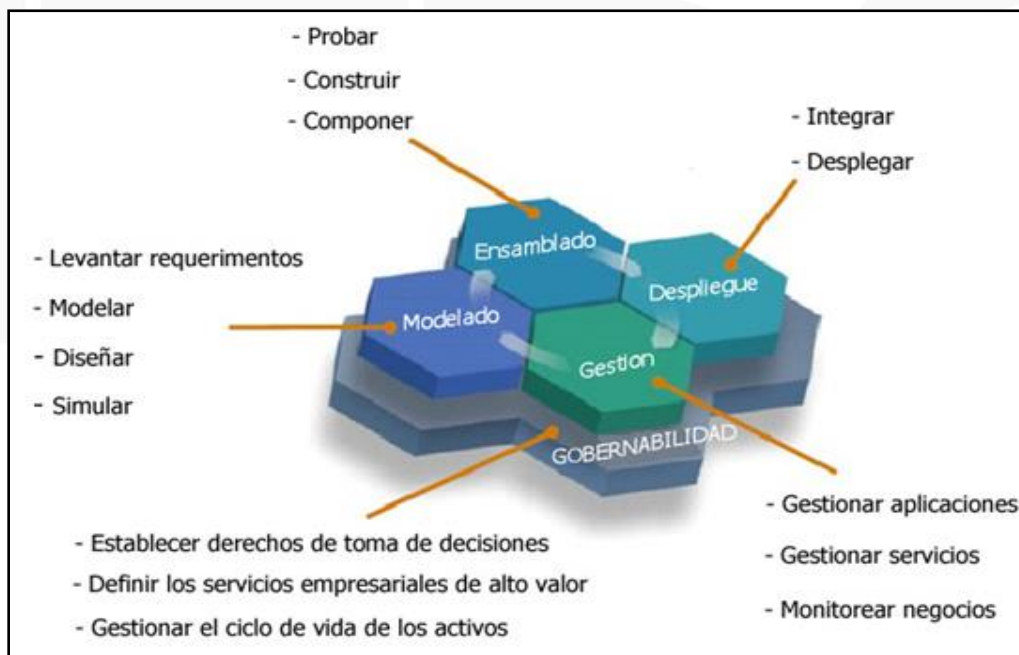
- Probar
- Construir
- Componer

- Integrar
- Desplegar

- Levantar requerimentos
- Modelar
- Diseñar
- Simular

Ensamblado

Despliegue

Modelado

Gestion

GOBERNABILIDAD

- Gestionar aplicaciones
- Gestionar servicios
- Monitorear negocios

- Establecer derechos de toma de decisiones
- Definir los servicios empresariales de alto valor
- Gestionar el ciclo de vida de los activos